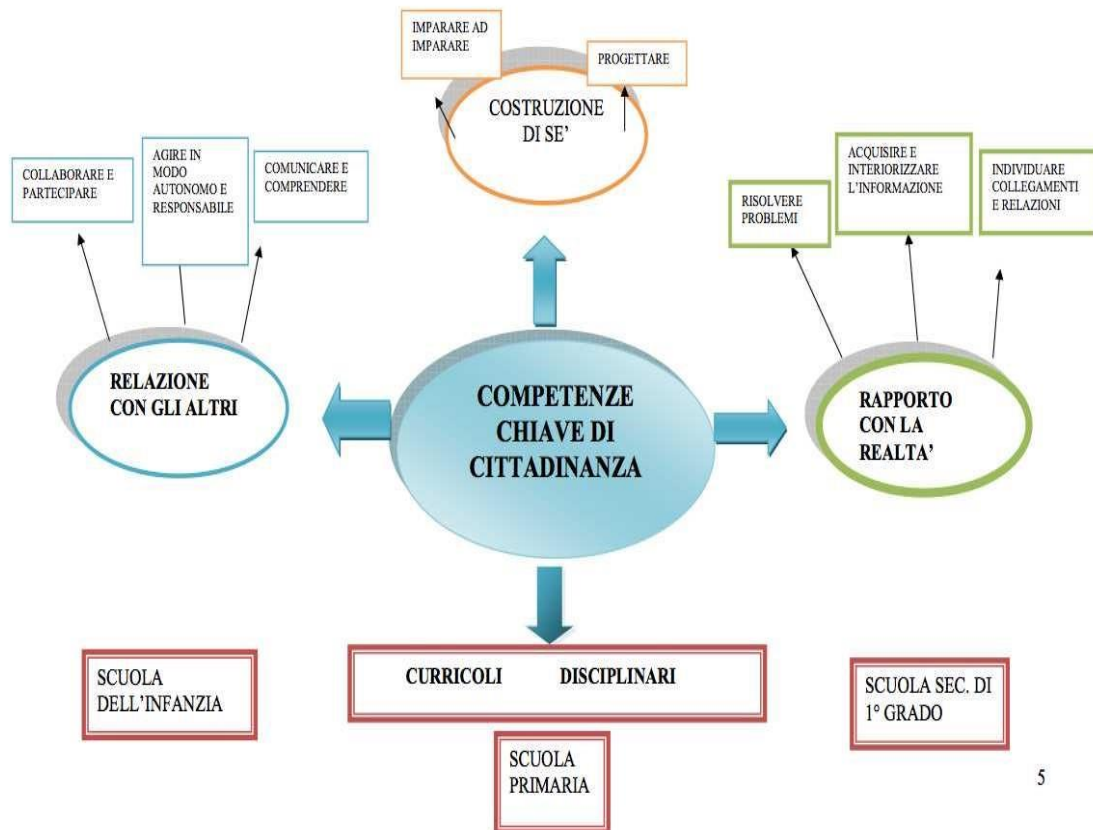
IMPARARE AD IMPARARE

PROGETTARE

COSTRUZIONE DI SE'

COLLABORARE E PARTECIPARE

AGIRE IN MODO AUTONOMO E RESPONSABILE

COMUNICARE E COMPRENDERE

ACQUISIRE E INTERIORIZZARE L'INFORMAZIONE

INDIVIDUARE COLLEGAMENTI E RELAZIONI

RISOLVERE PROBLEMI

RELAZIONE CON GLI ALTRI

COMPETENZE CHIAVE DI CITTADINANZA

RAPPORTO CON LA REALTA'

SCUOLA DELL'INFANZIA

CURRICOLI DISCIPLINARI

SCUOLA SEC. DI 1° GRADO

SCUOLA PRIMARIA

5